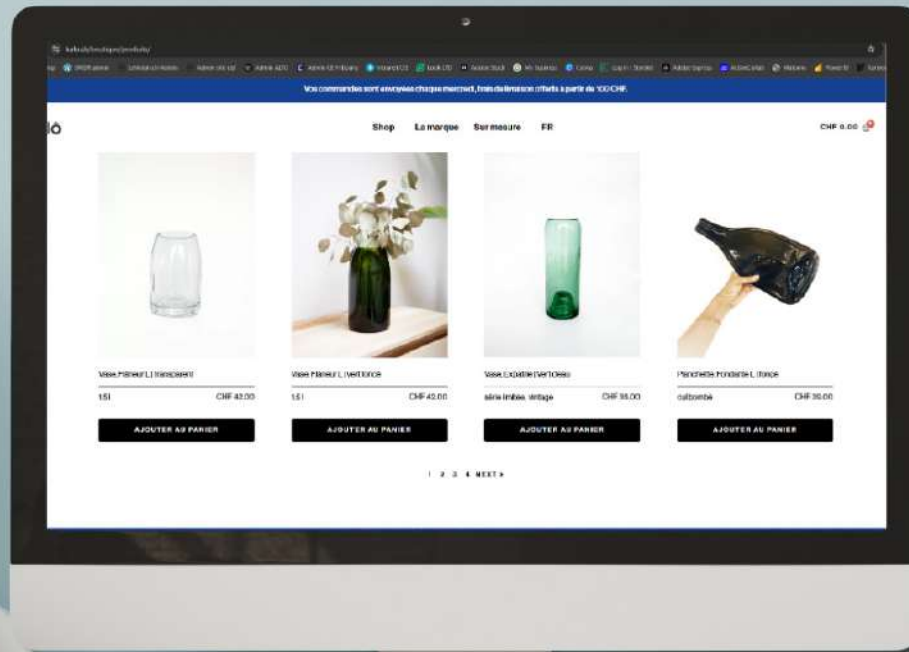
Vos commandes sont envoyées chaque mercredi, frais de livraison offerts à partir de 100 CHF.

lō

Shop La marque Sur mesure FR

CHF 0.00

Vase Flaneur L transparent
1.5l CHF 42.00
AJOUTER AU PANIER

Vase Flaneur L vert foncé
1.5l CHF 42.00
AJOUTER AU PANIER

Vase Explorer vert clair
série limitée, vintage CHF 35.00
AJOUTER AU PANIER

Planchette Fondante L foncé
cul bombé CHF 30.00
AJOUTER AU PANIER

1 2 3 4 NEXT »